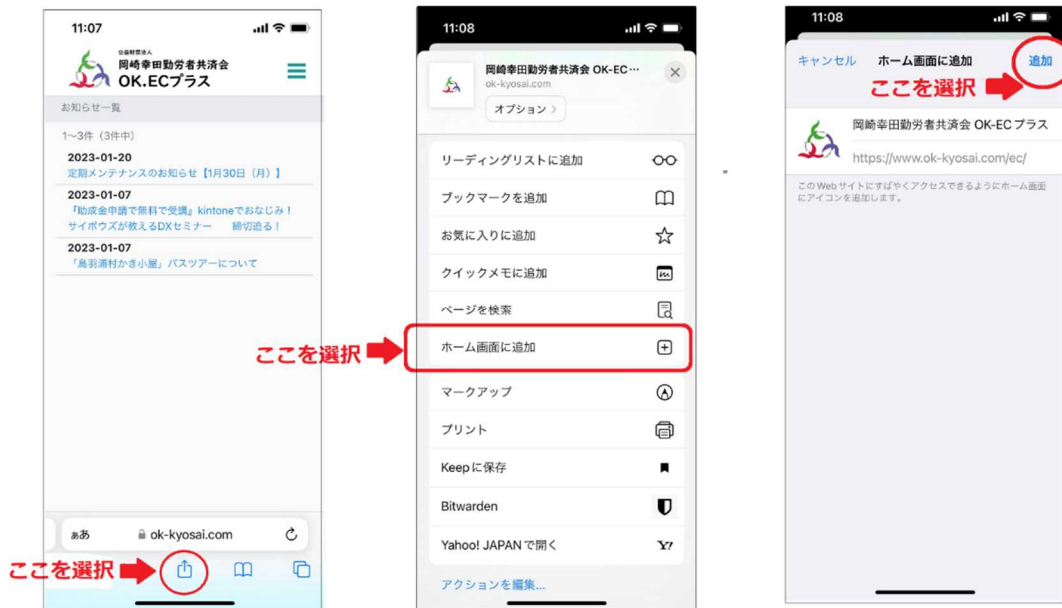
11:07

公益財団法人
岡崎幸田勤労者共済会
OK.ECプラス

お知らせ一覧

1~3件（3件中）

2023-01-20
定期メンテナンスのお知らせ【1月30日（月）】

2023-01-07
『助成金申請で無料で受講』kintoneでおなじみ！サイボウズが教えるDXセミナー　締切迫る！

2023-01-07
「鳥羽浦村かき小屋」バスツアーについて

ぁあ　ok-kyosai.com

ここを選択

11:08

岡崎幸田勤労者共済会 OK-EC···
ok-kyosai.com
オプション >

リーディングリストに追加
ブックマークを追加
お気に入りに追加
クイックメモに追加
ページを検索
ここを選択
ホーム画面に追加
マークアップ
プリント
Keepに保存
Bitwarden
Yahoo! JAPANで開く
アクションを編集...

11:08

キャンセル　ホーム画面に追加　追加

ここを選択

岡崎幸田勤労者共済会 OK-ECプラス
https://www.ok-kyosai.com/ec/

このWebサイトにすばやくアクセスできるようにホーム画面にアイコンを追加します。